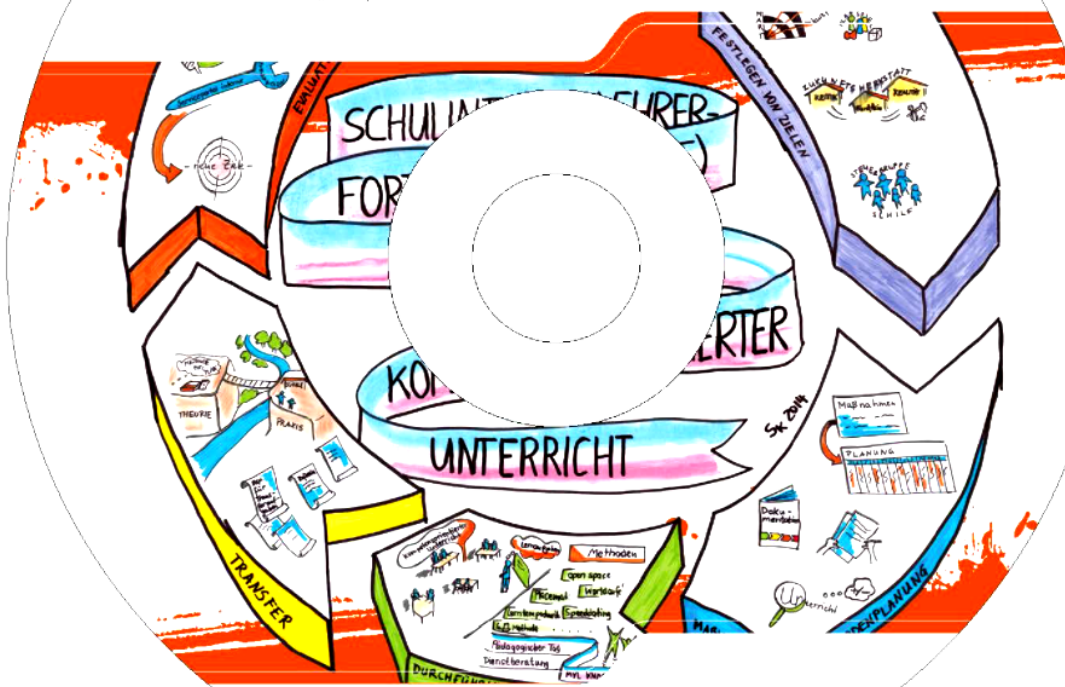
EVALUATION

FESTLEGEN VON ZIELEN

SCHULI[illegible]FURER-

FOR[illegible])

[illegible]ERTER

KO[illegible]

UNTERRICHT

ZUKUNFTSWERKSTATT

STEUERGRUPPE

SCHULE

TRANSFER

THEORIE

PRAXIS

Maßnahmen

PLANUNG

Dokumentation

Unterricht

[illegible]PLANUNG

Methoden

Open space

Placemat

Worldcafé

Speeddating

Pädagogischer Tag

DURCHFÜHR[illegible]

MA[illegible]

SK 2014